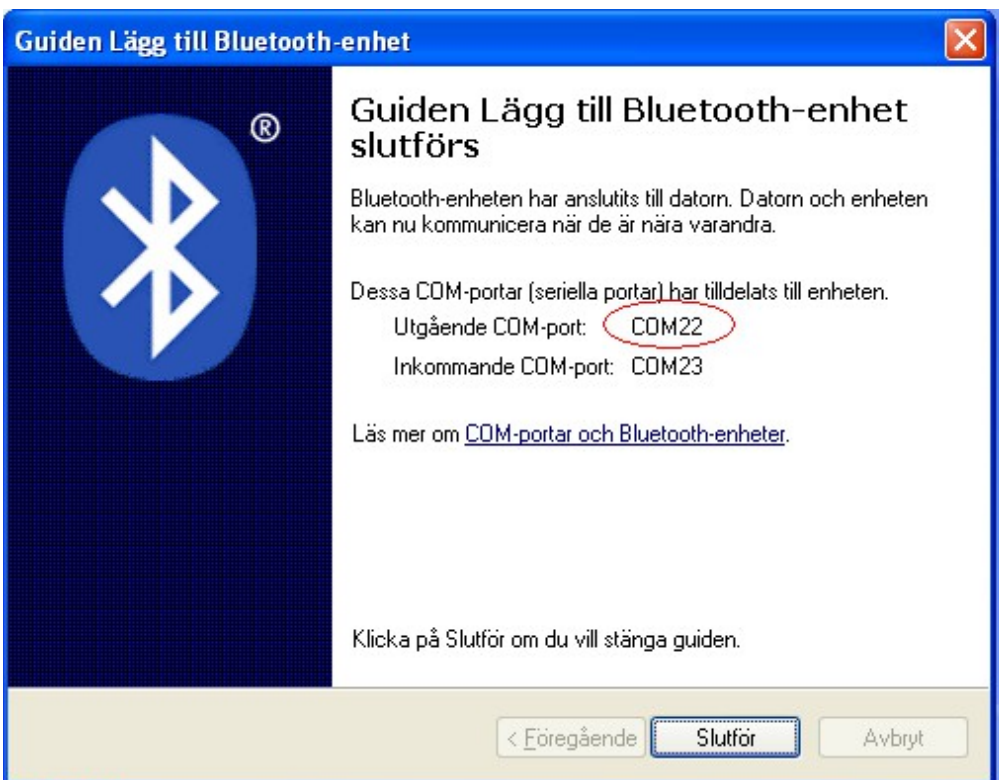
Guiden Lägg till Bluetooth-enhet

®

Guiden Lägg till Bluetooth-enhet slutförs

Bluetooth-enheten har anslutits till datorn. Datorn och enheten kan nu kommunicera när de är nära varandra.

Dessa COM-portar (seriella portar) har tilldelats till enheten.
Utgående COM-port: COM22
Inkommande COM-port: COM23

Läs mer om COM-portar och Bluetooth-enheter.

Klicka på Slutför om du vill stänga guiden.

< Föregående | Slutför | Avbryt